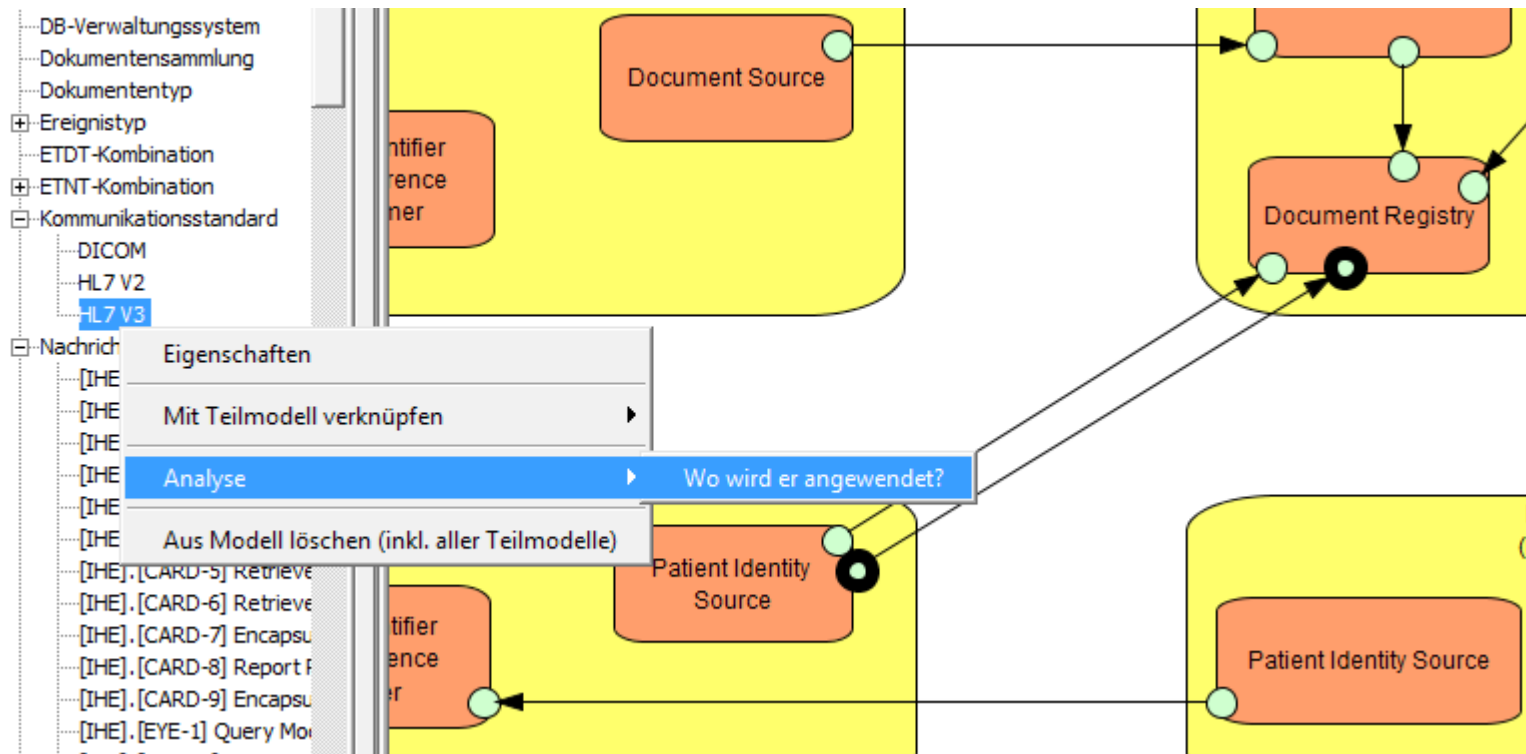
DB-Verwaltungssystem
Dokumentensammlung
Dokumententyp
Ereignistyp
ETDT-Kombination
ETNT-Kombination
Kommunikationsstandard
DICOM
HL7 V2
HL7 V3
Nachrich
[IHE
[IHE
[IHE
[IHE
[IHE
[IHE
[IHE].[CARD-5] Retrieve
[IHE].[CARD-6] Retrieve
[IHE].[CARD-7] Encapsu
[IHE].[CARD-8] Report R
[IHE].[CARD-9] Encapsu
[IHE].[EYE-1] Query Mo

Eigenschaften
Mit Teilmodell verknüpfen
Analyse
Wo wird er angewendet?
Aus Modell löschen (inkl. aller Teilmodelle)

Document Source
ntifier
rence
ner
Document Registry
Patient Identity Source
ntifier
ence
er
Patient Identity Source
(